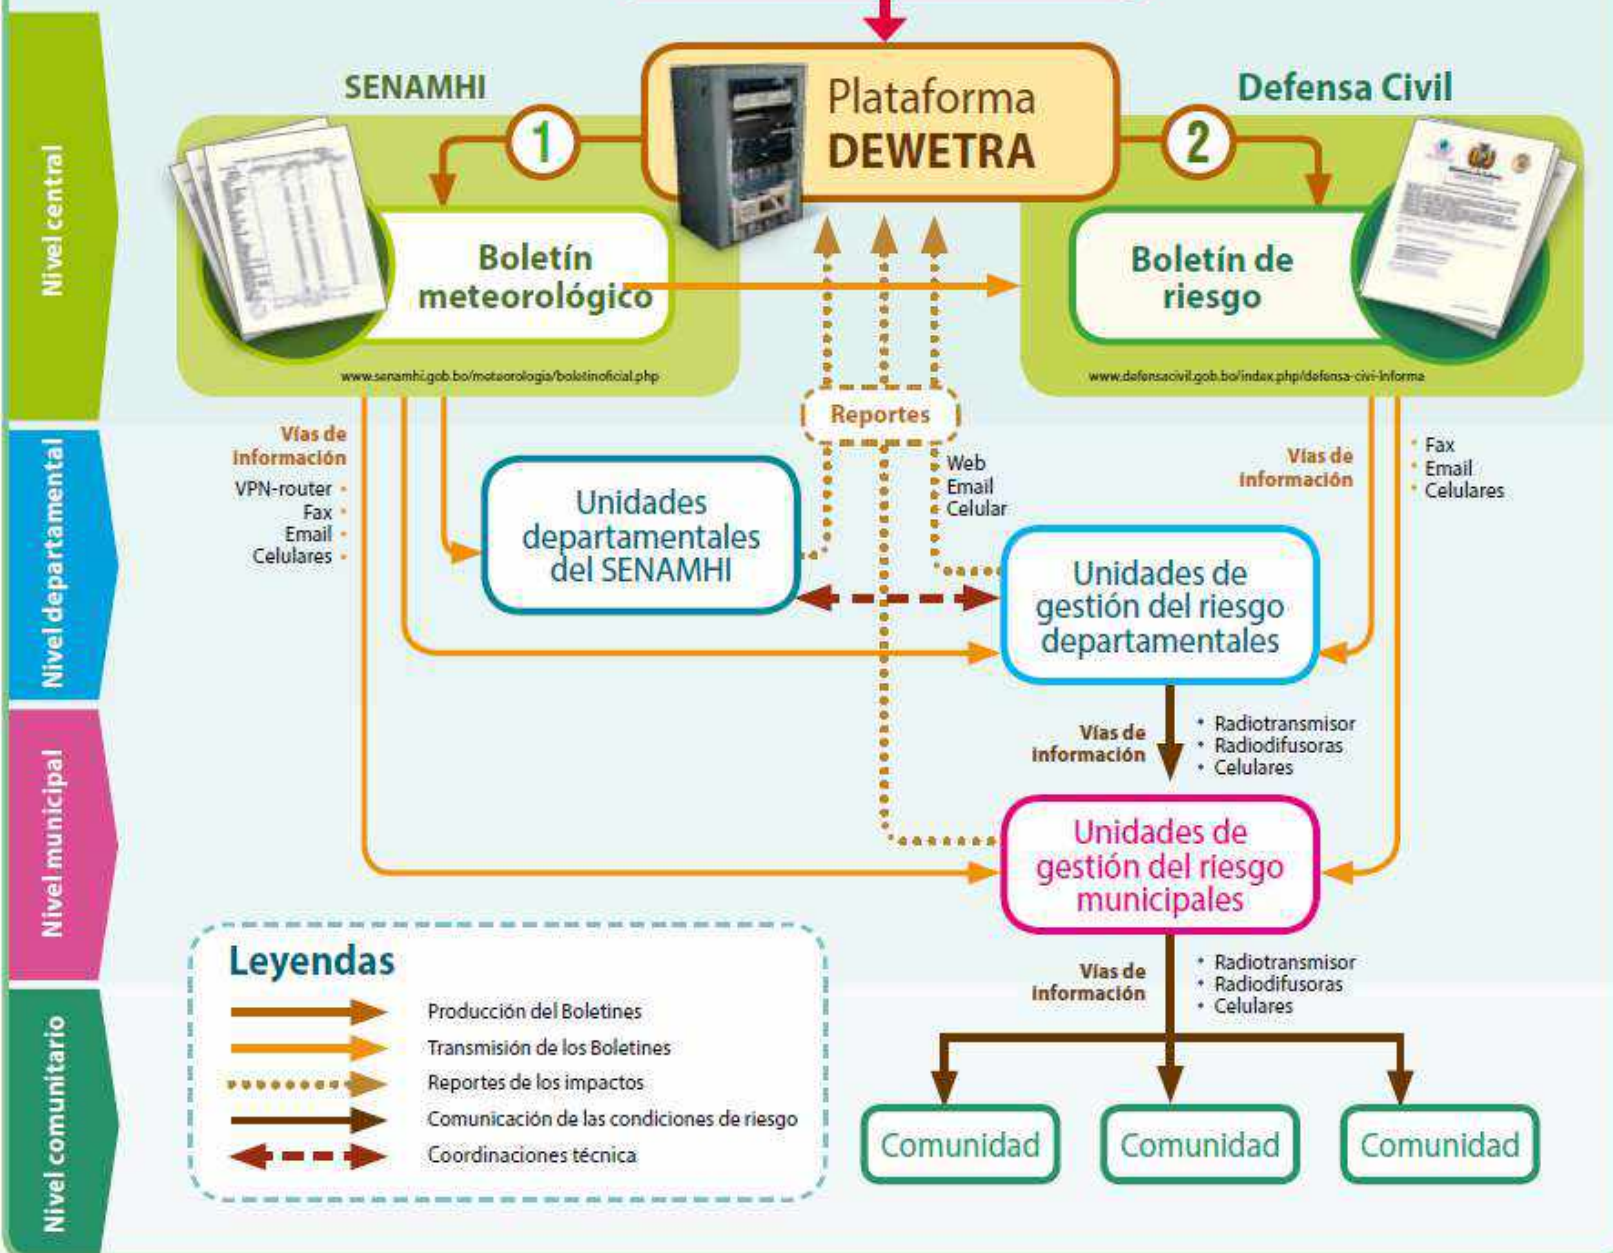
Nivel central

SENAMHI

Plataforma DEWETRA

Defensa Civil

1

2

Boletín meteorológico

Boletín de riesgo

www.senamhi.gob.bo/meteorologia/boletinoficial.php

www.defensacivil.gob.bo/index.php/defensa-civi-informa

Reportes

Nivel departamental

Vías de información
VPN-router
Fax
Email
Celulares

Unidades departamentales del SENAMHI

Web
Email
Celular

Vías de información

Fax
Email
Celulares

Unidades de gestión del riesgo departamentales

Nivel municipal

Vías de información
Radiotransmisor
Radiodifusoras
Celulares

Unidades de gestión del riesgo municipales

Nivel comunitario

Vías de información
Radiotransmisor
Radiodifusoras
Celulares

Leyendas
Producción del Boletines
Transmisión de los Boletines
Reportes de los impactos
Comunicación de las condiciones de riesgo
Coordinaciones técnica

Comunidad

Comunidad

Comunidad